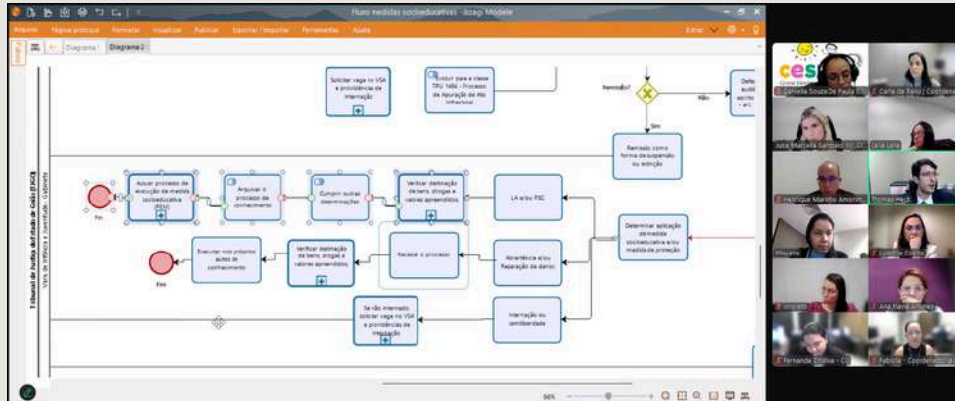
Fluxo medidas socioeducativas - Bizagi Modeler

Arquivo Página principal Formatar Visualizar Publicar Exportar / Importar Ferramentas Ajuda

Entrar

Diagrama 1 Diagrama 2

Tribunal de Justiça do Estado de Goiás (TJGO)
Vara da Infância e Juventude - Gabinete

Solicitar vaga no VSA e providência de internação

Evoluir para a classe TPU 1464 - Processo de Apuração de Ato Infracional

Remissão?

Não

Sim

Remissão como forma de suspensão ou extinção

Fim

Autuar processo de execução de medida socioeducativa (EIJ)

Arquivar o processo de conhecimento

Cumprir outras determinações

Verificar destinação de bens, drogas e valores apreendidos

LA e/ou PSC

Determinar aplicação de medida socioeducativa e/ou medida de proteção

Executar nos próprios autos de conhecimento

Verificar destinação de bens, drogas e valores apreendidos

Receber o processo

Advertência e/ou Reparação de danos

Fim

Se não internado, solicitar vaga no VSA e providência de internação

Internação ou semiliberdade

98%

CESC

Danielle Souza De Paula

Carla de Paiva | Coordena

Julia Marcela Sampaio

Lara Lara

Henrique Marinho Amorim

Thomas Pedr

Rhayane

Juliana Coelho

Imprato

Ana Flávia Antunes

Fernanda Cristina - CJ

Fabiola - Coordenadora